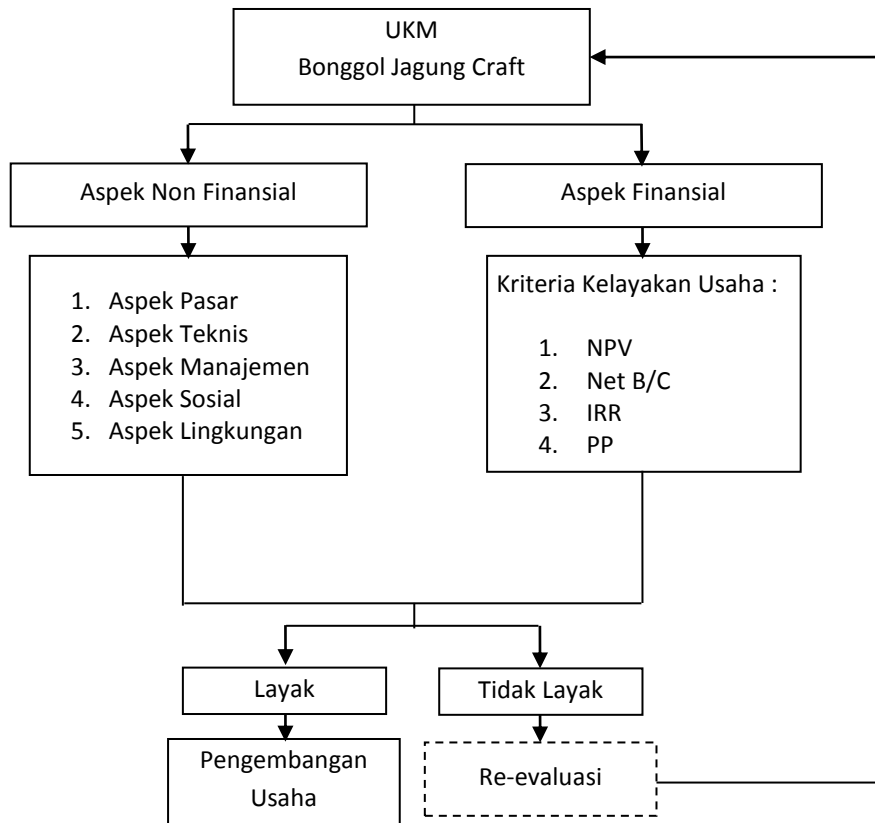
UKM
Bonggol Jagung Craft

Aspek Non Finansial

Aspek Finansial

1. Aspek Pasar
2. Aspek Teknis
3. Aspek Manajemen
4. Aspek Sosial
5. Aspek Lingkungan

Kriteria Kelayakan Usaha :

1. NPV
2. Net B/C
3. IRR
4. PP

Layak

Tidak Layak

Pengembangan Usaha

Re-evaluasi